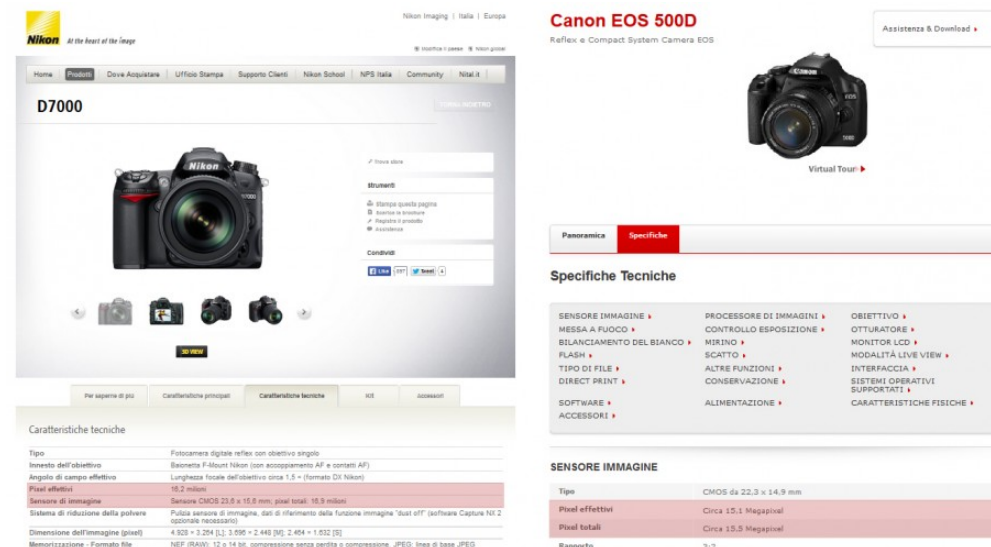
Nikon At the heart of the image

Nikon Imaging | Italia | Europa

Modifica il paese Nikon global

Home | Prodotti | Dove Acquistare | Ufficio Stampa | Supporto Clienti | Nikon School | NPS Italia | Community | Nital.it

D7000

TORNA INDIETRO

Nuova sfera

Strumenti

Stampa questa pagina
Scarica la brochure
Registra il prodotto
Assistenza

Condividi

Like 337 Tweet 4

3D VIEW

Per saperne di più | Caratteristiche principali | Caratteristiche tecniche | Kit | Accessori

Caratteristiche tecniche

| | |
|---|---|
| Tipo | Fotocamera digitale reflex con obiettivo singolo |
| Innesto dell'obiettivo | Baionetta F-Mount Nikon (con accoppiamento AF e contatti AF) |
| Angolo di campo effettivo | Lunghezza focale dell'obiettivo circa 1,5 × (formato DX Nikon) |
| Pixel effettivi | 16,2 milioni |
| Sensore di immagine | Sensore CMOS 23,6 x 15,6 mm; pixel totali: 16,9 milioni |
| Sistema di riduzione della polvere | Pulizia sensore di immagine, dati di riferimento della funzione immagine "dust off" (software Capture NX 2 opzionale necessario) |
| Dimensione dell'immagine (pixel) | 4.928 × 3.264 [L]; 3.696 × 2.448 [M]; 2.464 × 1.632 [S] |
| Memorizzazione - Formato file | NEF (RAW): 12 o 14 bit, compressione senza perdita o compressione, JPEG: linea di base JPEG |

Canon EOS 500D

Reflex e Compact System Camera EOS

Assistenza & Download

Virtual Tour

Panoramica | Specifiche

Specifiche Tecniche

SENSORE IMMAGINE | PROCESSORE DI IMMAGINI | OBIETTIVO
MESSA A FUOCO | CONTROLLO ESPOSIZIONE | OTTURATORE
BILANCIAMENTO DEL BIANCO | MIRINO | MONITOR LCD
FLASH | SCATTO | MODALITÀ LIVE VIEW
TIPO DI FILE | ALTRE FUNZIONI | INTERFACCIA
DIRECT PRINT | CONSERVAZIONE | SISTEMI OPERATIVI SUPPORTATI
SOFTWARE | ALIMENTAZIONE | CARATTERISTICHE FISICHE
ACCESSORI

SENSORE IMMAGINE

| | |
|---|---|
| Tipo | CMOS da 22,3 x 14,9 mm |
| Pixel effettivi | Circa 15,1 Megapixel |
| Pixel totali | Circa 15,5 Megapixel |
| Rapporto | 3:2 |